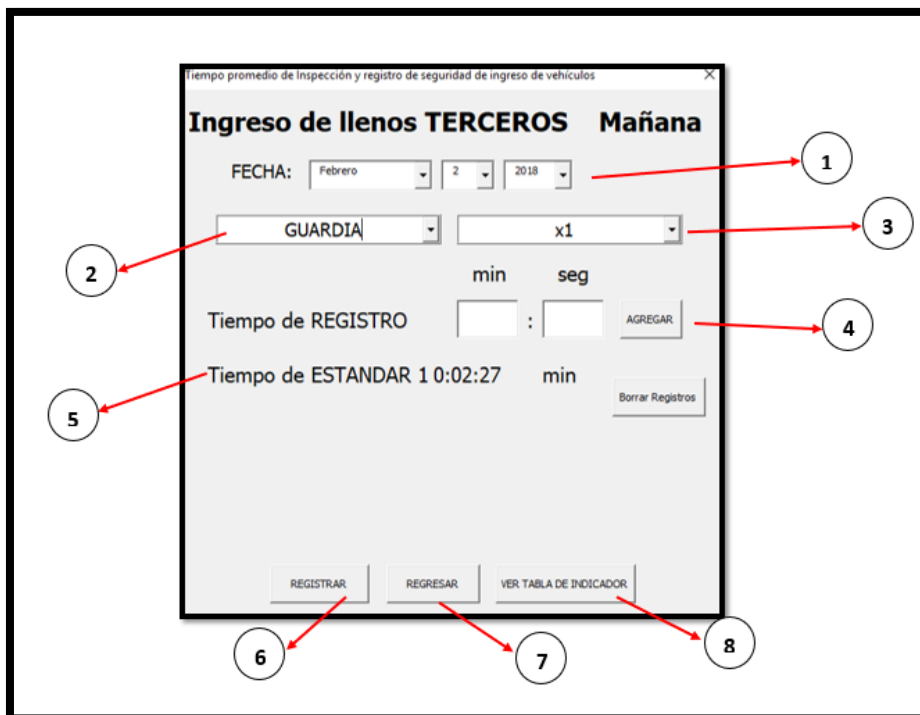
Tiempo promedio de Inspección y registro de seguridad de ingreso de vehículos

Ingreso de llenos TERCEROS Mañana

FECHA: Febrero 2 2018

1

GUARDIA x1

2

3

min seg

Tiempo de REGISTRO : AGREGAR

4

Tiempo de ESTANDAR 1 0:02:27 min

Borrar Registros

5

REGISTRAR REGRESAR VER TABLA DE INDICADOR

6

7

8